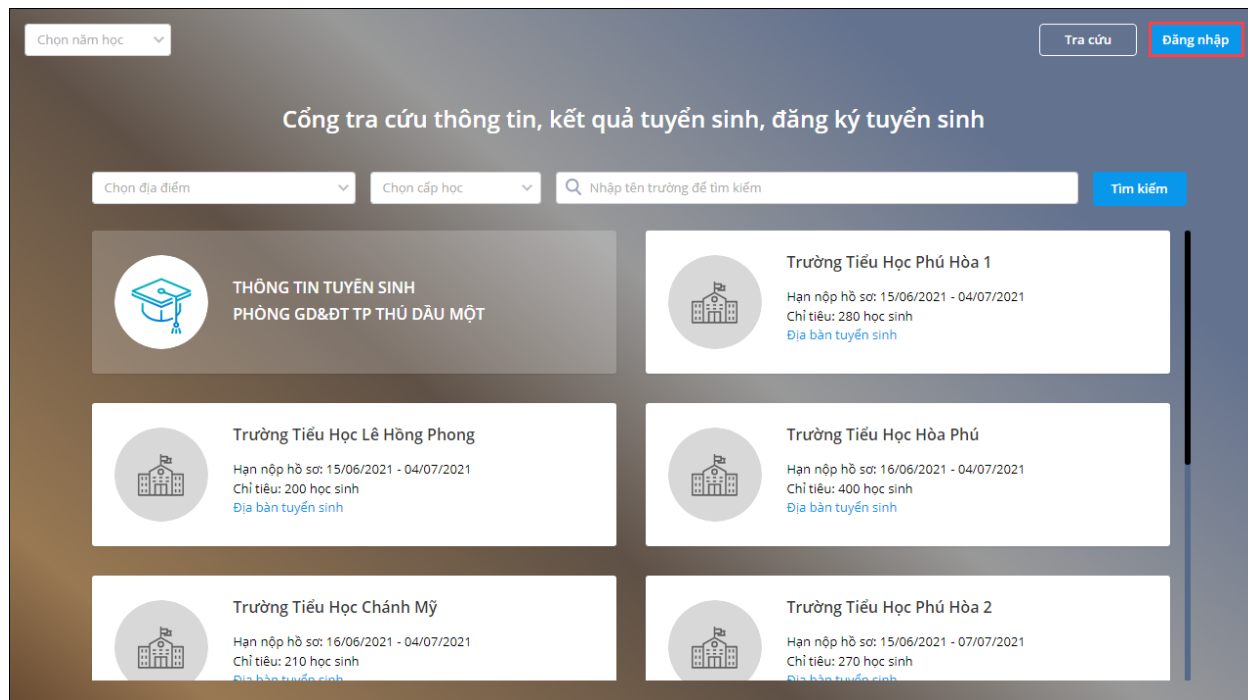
Chọn năm học

Tra cứu

Đăng nhập

Cổng tra cứu thông tin, kết quả tuyển sinh, đăng ký tuyển sinh

Chọn địa điểm

Chọn cấp học

Nhập tên trường để tìm kiếm

Tìm kiếm

THÔNG TIN TUYỂN SINH
PHÒNG GD&ĐT TP THỦ DẦU MỘT

Trường Tiểu Học Phú Hòa 1
Hạn nộp hồ sơ: 15/06/2021 - 04/07/2021
Chỉ tiêu: 280 học sinh
Địa bàn tuyển sinh

Trường Tiểu Học Lê Hồng Phong
Hạn nộp hồ sơ: 15/06/2021 - 04/07/2021
Chỉ tiêu: 200 học sinh
Địa bàn tuyển sinh

Trường Tiểu Học Hòa Phú
Hạn nộp hồ sơ: 16/06/2021 - 04/07/2021
Chỉ tiêu: 400 học sinh
Địa bàn tuyển sinh

Trường Tiểu Học Chánh Mỹ
Hạn nộp hồ sơ: 16/06/2021 - 04/07/2021
Chỉ tiêu: 210 học sinh
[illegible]

Trường Tiểu Học Phú Hòa 2
Hạn nộp hồ sơ: 15/06/2021 - 07/07/2021
Chỉ tiêu: 270 học sinh
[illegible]